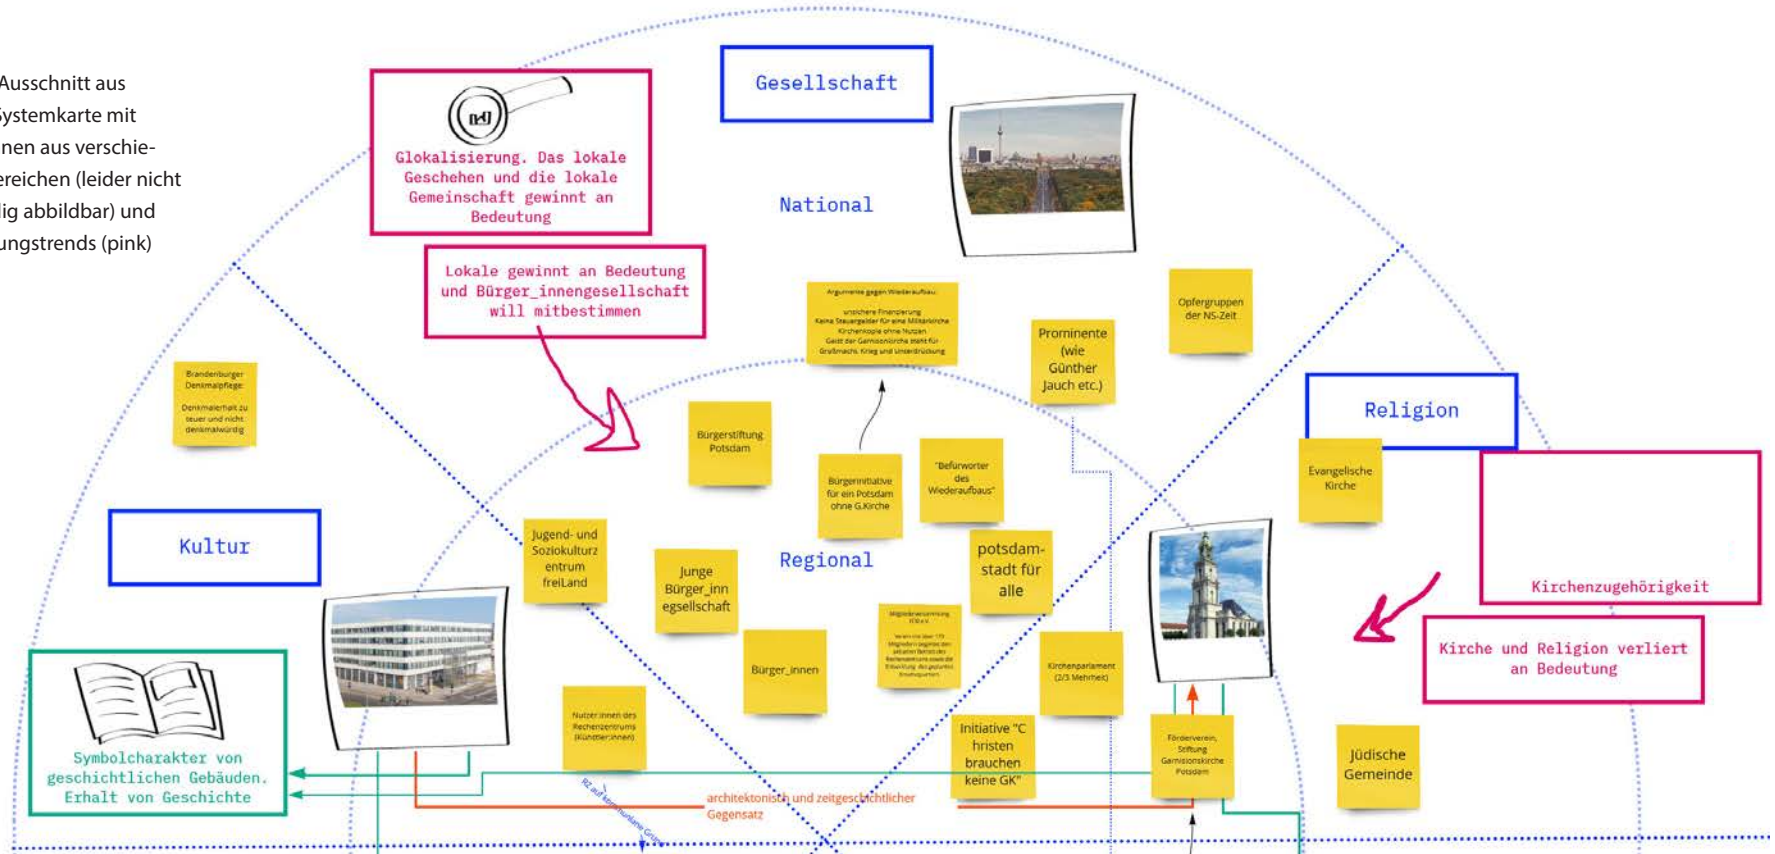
Ausschnitt aus
ystemkarte mit
nen aus verschie-
ereichen (leider nicht
ig abbildbar) und
ungstrends (pink)

Gesellschaft

Glokalisierung. Das lokale Geschehen und die lokale Gemeinschaft gewinnt an Bedeutung

National

Lokale gewinnt an Bedeutung und Bürger_innengesellschaft will mitbestimmen

Argumente gegen Wiederaufbau: unsichere Finanzierung Keine Steuergelder für eine Militärkirche Kirchenkopie ohne Nutzen Geist der Garnisonkirche steht für Großmacht, Krieg und Unterdrückung

Prominente (wie Günther Jauch etc.)

Opfergruppen der NS-Zeit

Religion

Brandenburger Denkmalpflege: Denkmalerhalt zu teuer und nicht denkmalwürdig

Bürgerstiftung Potsdam

Bürgerinitiative für ein Potsdam ohne G.Kirche

"Befürworter des Wiederaufbaus"

Evangelische Kirche

Kirchenzugehörigkeit

Kultur

Jugend- und Soziokulturzentrum freiLand

Junge Bürger_innegesellschaft

Regional

potsdam-stadt für alle

Kirche und Religion verliert an Bedeutung

Bürger_innen

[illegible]

Kirchenparlament (2/3 Mehrheit)

Symbolcharakter von geschichtlichen Gebäuden. Erhalt von Geschichte

Nutzer:innen des Rechenzentrums (Künstler:innen)

Initiative "Christen brauchen keine GK"

Förderverein, Stiftung Garnisonkirche Potsdam

Jüdische Gemeinde

architektonisch und zeitgeschichtlicher Gegensatz

RZ auf kommunalem Grund